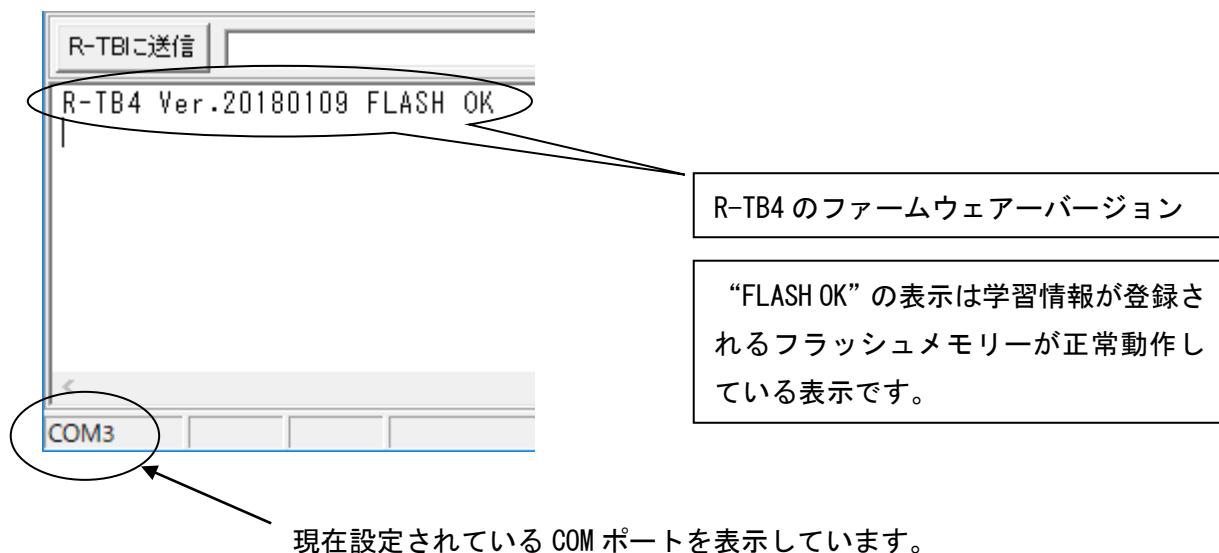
R-TBに送信

R-TB4 Ver.20180109 FLASH OK

R-TB4 のファームウェアーバージョン

"FLASH OK" の表示は学習情報が登録されるフラッシュメモリーが正常動作している表示です。

COM3

現在設定されている COM ポートを表示しています。